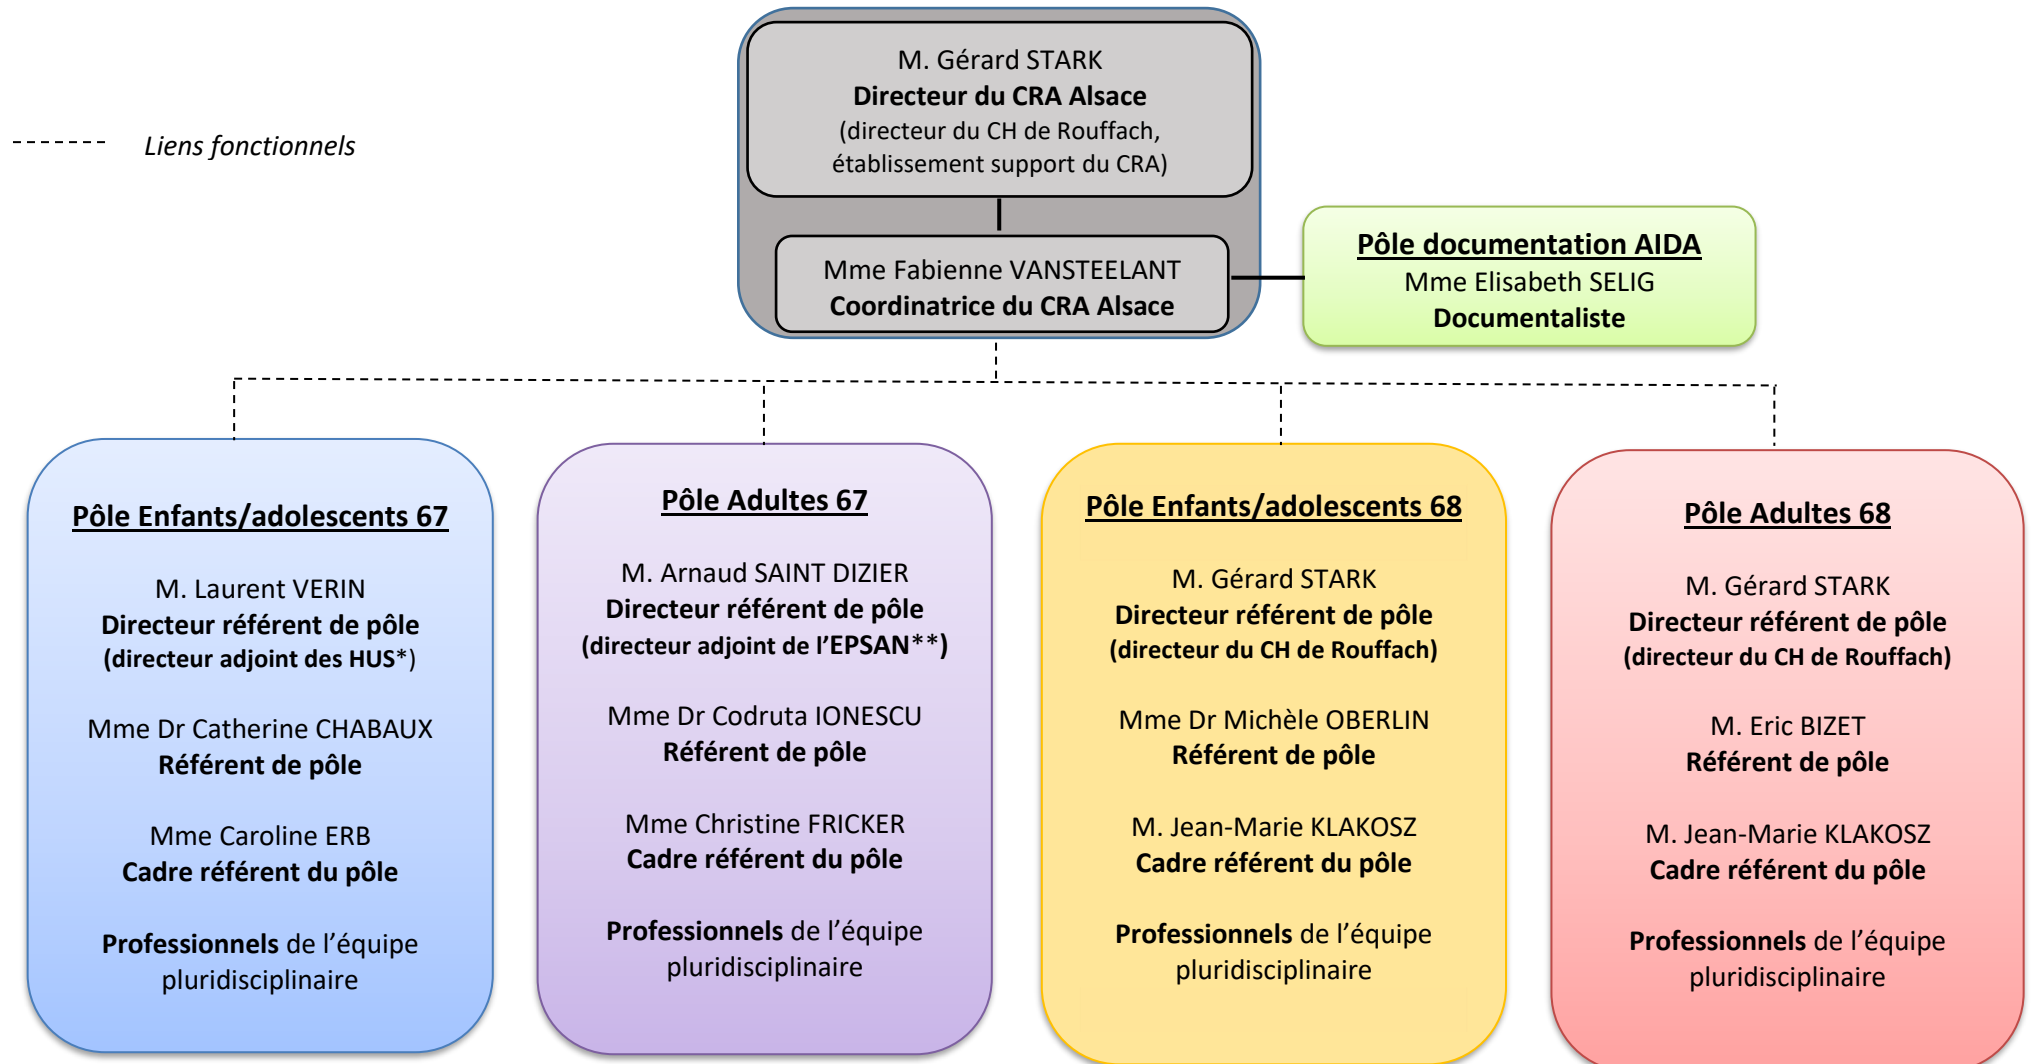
Liens fonctionnels

M. Gérard STARK
**Directeur du CRA Alsace**
(directeur du CH de Rouffach, établissement support du CRA)

Mme Fabienne VANSTEELANT
**Coordinatrice du CRA Alsace**

**Pôle documentation AIDA**
Mme Elisabeth SELIG
**Documentaliste**

**Pôle Enfants/adolescents 67**

M. Laurent VERIN
**Directeur référent de pôle**
**(directeur adjoint des HUS***)

Mme Dr Catherine CHABAUX
**Référent de pôle**

Mme Caroline ERB
**Cadre référent du pôle**

**Professionnels** de l'équipe pluridisciplinaire

**Pôle Adultes 67**

M. Arnaud SAINT DIZIER
**Directeur référent de pôle**
**(directeur adjoint de l'EPSAN**)**

Mme Dr Codruta IONESCU
**Référent de pôle**

Mme Christine FRICKER
**Cadre référent du pôle**

**Professionnels** de l'équipe pluridisciplinaire

**Pôle Enfants/adolescents 68**

M. Gérard STARK
**Directeur référent de pôle**
**(directeur du CH de Rouffach)**

Mme Dr Michèle OBERLIN
**Référent de pôle**

M. Jean-Marie KLAKOSZ
**Cadre référent du pôle**

**Professionnels** de l'équipe pluridisciplinaire

**Pôle Adultes 68**

M. Gérard STARK
**Directeur référent de pôle**
**(directeur du CH de Rouffach)**

M. Eric BIZET
**Référent de pôle**

M. Jean-Marie KLAKOSZ
**Cadre référent du pôle**

**Professionnels** de l'équipe pluridisciplinaire